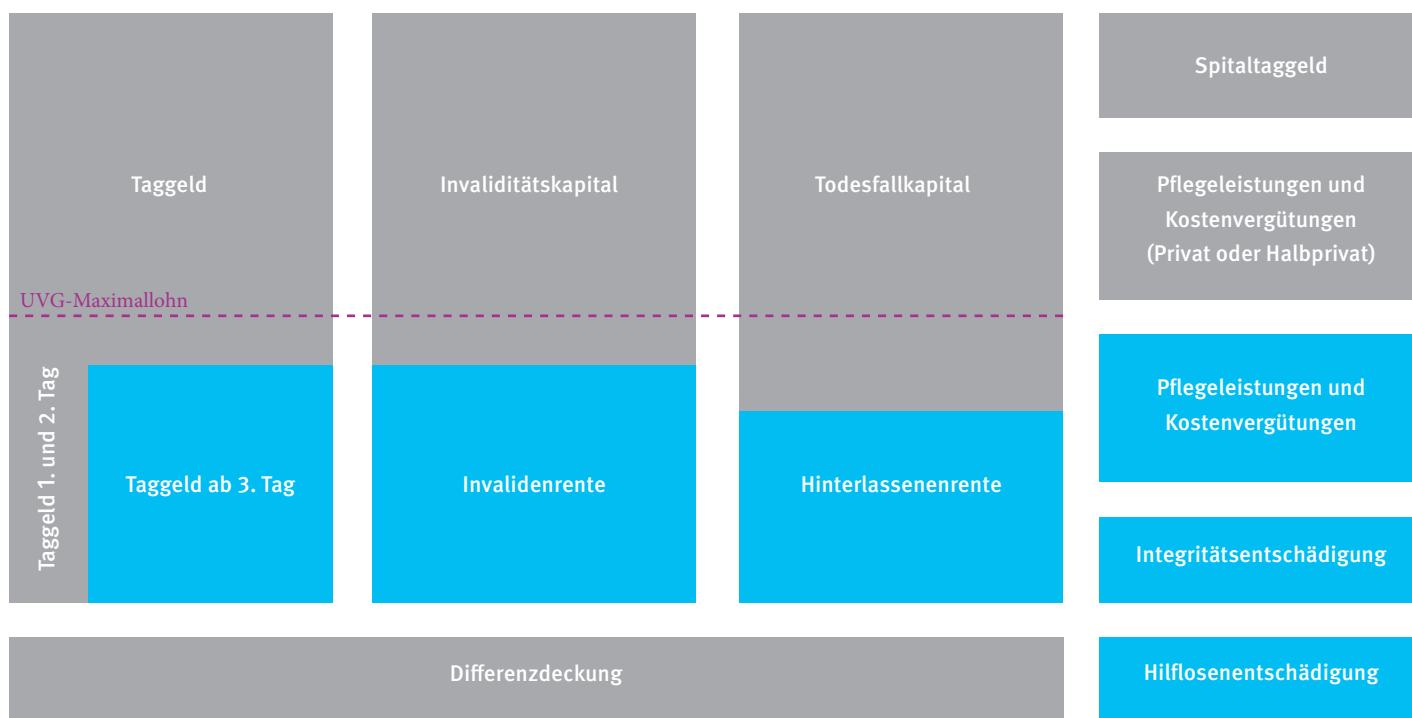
Taggeld

Invaliditätskapital

Todesfallkapital

Spitaltaggeld

Pflegeleistungen und Kostenvergütungen (Privat oder Halbprivat)

UVG-Maximallohn

Taggeld 1. und 2. Tag

Taggeld ab 3. Tag

Invalidenrente

Hinterlassenenrente

Pflegeleistungen und Kostenvergütungen

Integritätsentschädigung

Differenzdeckung

Hilflosenentschädigung